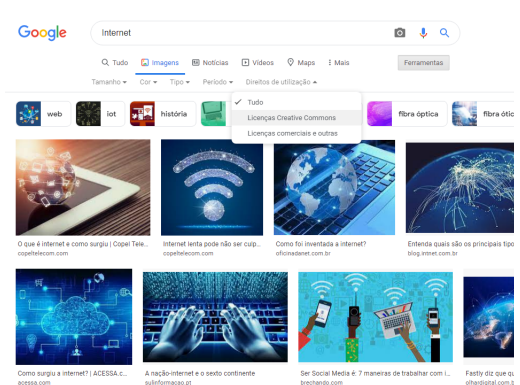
Google

Internet

Tudo Imagens Notícias Vídeos Maps Mais Ferramentas

Tamanho Cor Tipo Período Direitos de utilização

Tudo
Licenças Creative Commons
Licenças comerciais e outras

web iot história fibra óptica fibra ótic

O que é internet e como surgiu | Copel Tele...
copeltelecom.com

Internet lenta pode não ser culp...
copeltelecom.com

Como foi inventada a internet?
oficinadanet.com.br

Entenda quais são os principais tipo
blog.imnet.com.br

Como surgiu a internet? | ACESSA.c...
acessa.com

A nação-internet e o sexto continente
sulinformacao.pt

Ser Social Media é: 7 maneiras de trabalhar com i...
brechando.com

Fastly diz que
olhardigital.com